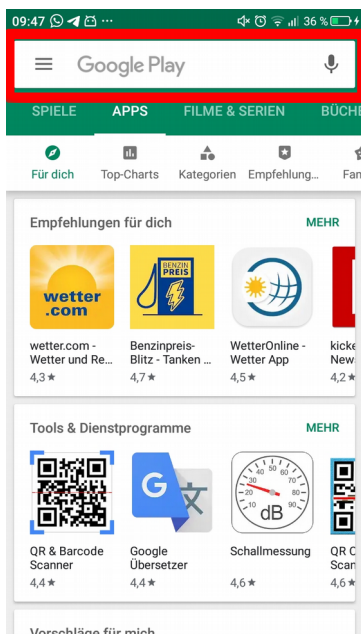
09:47 ... 36 %

Google Play

SPIELE APPS FILME & SERIEN BÜCHE

Für dich Top-Charts Kategorien Empfehlung... Fan

Empfehlungen für dich MEHR

wetter.com

wetter.com - Wetter und Re...
4,3 ★

BENZIN PREIS

Benzinpreis-Blitz - Tanken ...
4,7 ★

WetterOnline - Wetter App
4,5 ★

kicke New
4,2 ★

Tools & Dienstprogramme MEHR

QR & Barcode Scanner
4,4 ★

Google Übersetzer
4,4 ★

10 20 30 40 50 60 70 80 90 dB

Schallmessung
4,6 ★

QR C Scan
4,6 ★

Vorschläge für mich